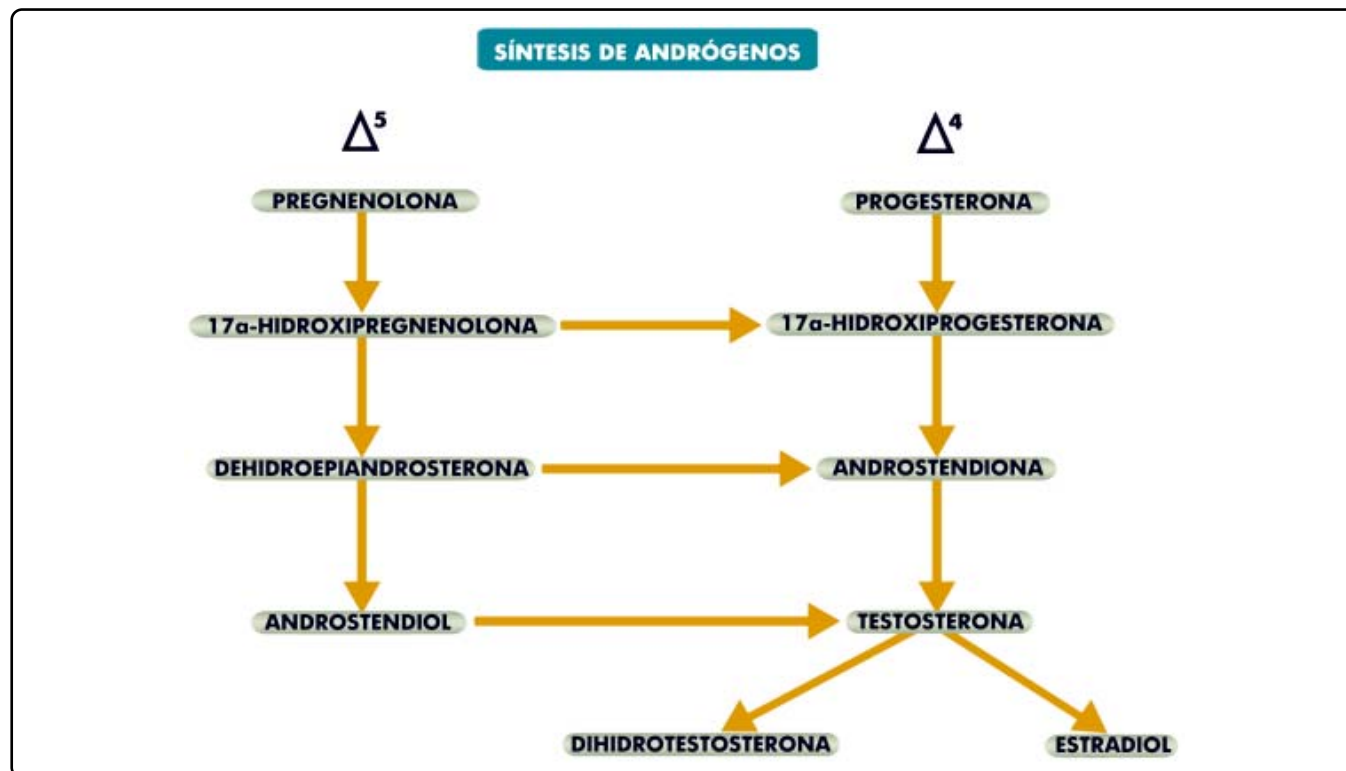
SÍNTESIS DE ANDRÓGENOS

$\Delta^5$

$\Delta^4$

PREGNENOLONA

PROGESTERONA

17α-HIDROXIPREGNENOLONA

17α-HIDROXIPROGESTERONA

DEHIDROEPIANDROSTERONA

ANDROSTENDIONA

ANDROSTENDIOL

TESTOSTERONA

DIHIDROTESTOSTERONA

ESTRADIOL